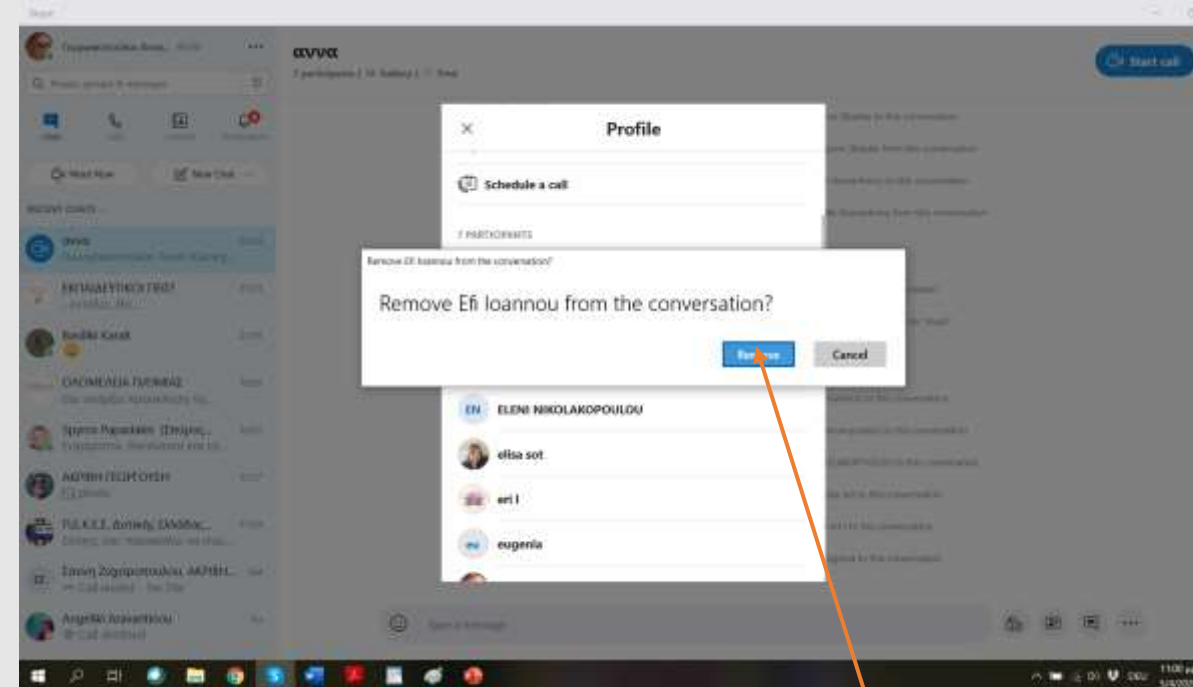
Skype

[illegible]

Search people & messages

Chats Calls Contacts Notifications

Meet Now New Chat

RECENT CHATS

αννα

ΕΚΠΑΙΔΕΥΤΙΚΟΙ ΓΙΑ ΤΟ

Βασιλική Καλά

ΟΛΟΜΕΛΕΙΑ ΠΕΡΙΦΕΡΕΙΑΣ

Σπύρος Παπαδάκη

ΑΚΡΙΒΗ ΓΕΩΡΓΟΥΣΗ

Π.Δ.Κ.Ε.Ε. Δυτικής Ελλάδας

Σοφία Ζωγραφοπούλου ΑΚΡΙΒΗ

Αγγελίκι Ιωαννίδου

αννα

7 participants | Gallery | Find

Start call

Profile

Schedule a call

7 PARTICIPANTS

Remove Efi Ioannou from the conversation?

Remove Efi Ioannou from the conversation?

Remove

Cancel

EN ELENI NIKOLAKOPOULOU

elisa sot

eri l

eu eugenia

Type a message